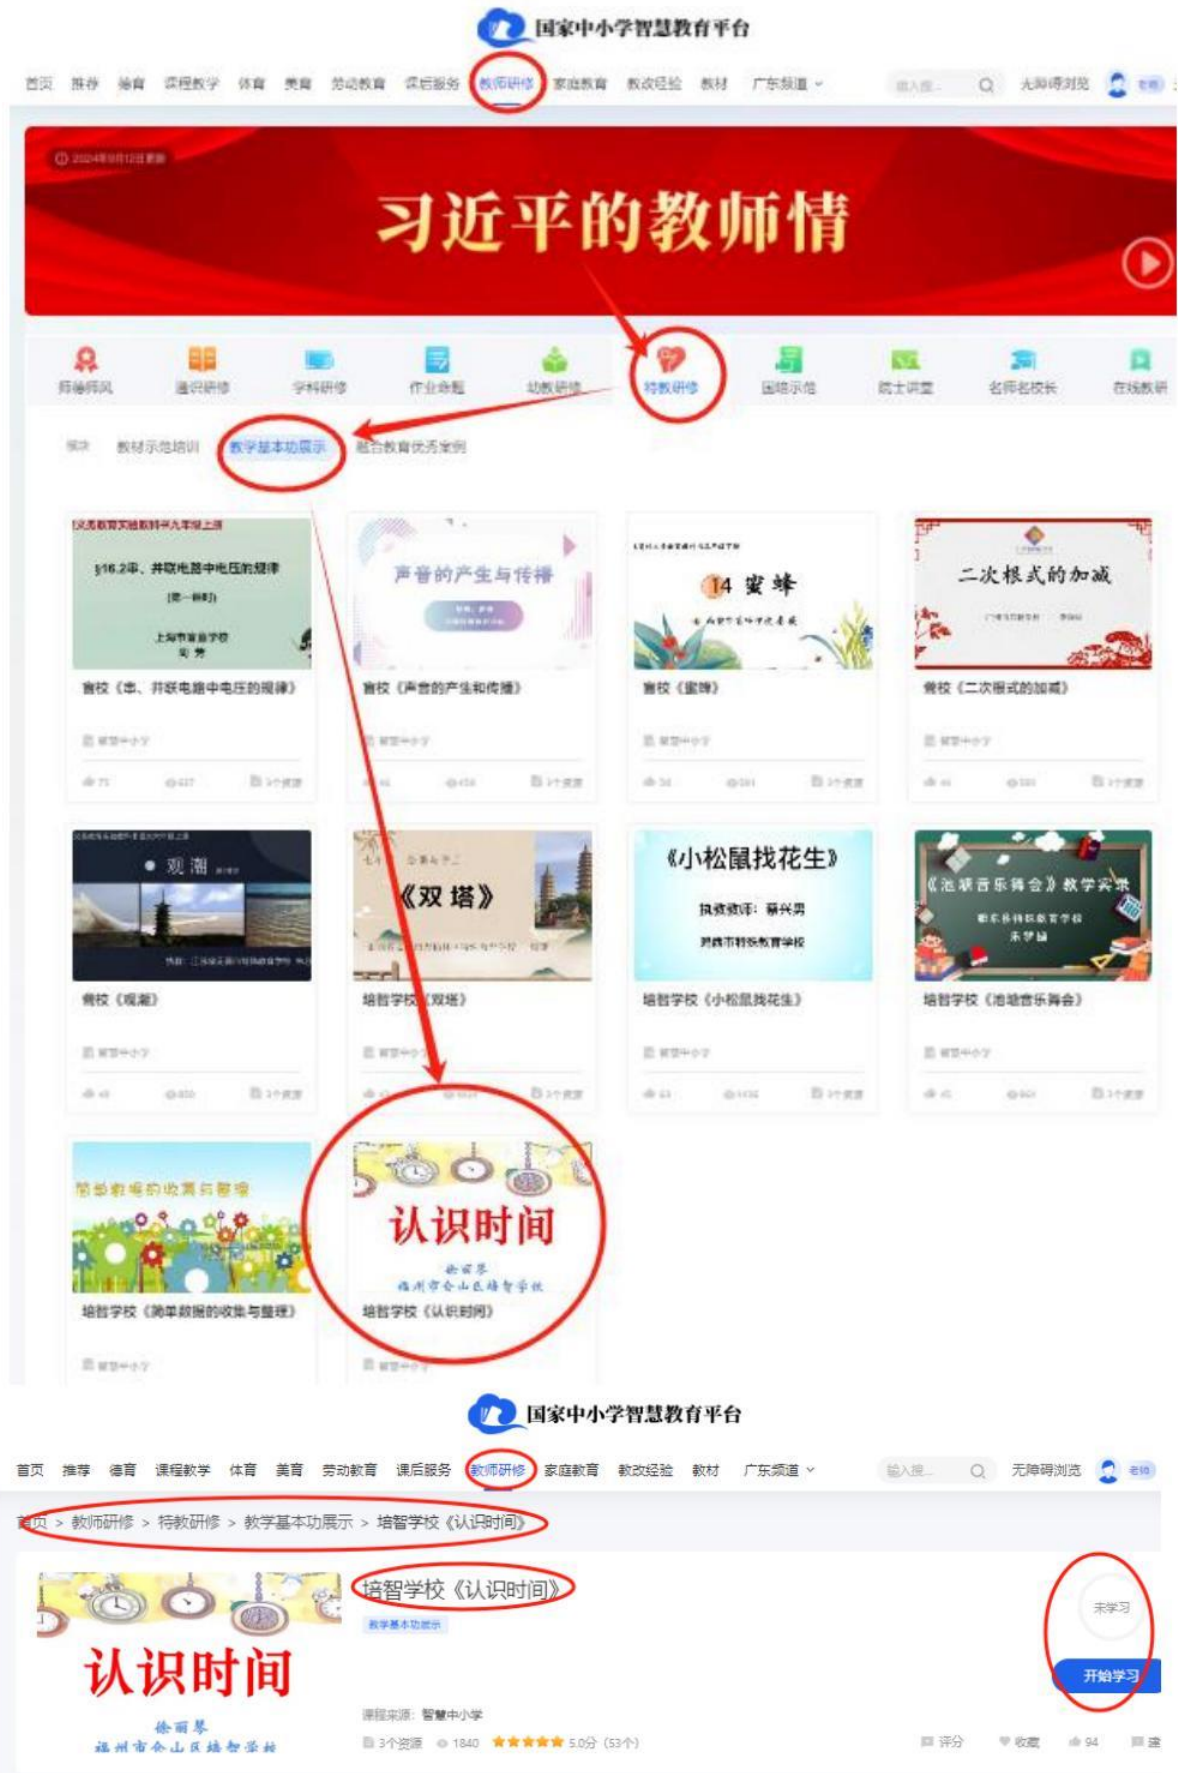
国家中小学智慧教育平台

首页 推荐 德育 课程教学 体育 美育 劳动教育 课后服务 教师研修 家庭教育 教改经验 教材 广东频道 输入搜... 无障碍浏览 老师

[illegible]

习近平的教师情

师德师风 通识研修 学科研修 作业命题 幼教研修 特教研修 国培示范 院士讲堂 名师名校长 在线教研

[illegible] 教材示范培训 教学基本功展示 融合教育优秀案例

§16.2串、并联电路中电压的规律
育校《串、并联电路中电压的规律》

声音的产生与传播
育校《声音的产生和传播》

14 蜜蜂
育校《蜜蜂》

二次根式的加减
育校《二次根式的加减》

观潮
育校《观潮》

《双塔》
培智学校《双塔》

《小松鼠找花生》
执教教师：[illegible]
培智学校《小松鼠找花生》

《池塘音乐舞会》教学实录
培智学校《池塘音乐舞会》

简单数据的收集与整理
培智学校《简单数据的收集与整理》

认识时间
徐丽琴
福州市仓山区培智学校
培智学校《认识时间》

国家中小学智慧教育平台

首页 推荐 德育 课程教学 体育 美育 劳动教育 课后服务 教师研修 家庭教育 教改经验 教材 广东频道 输入搜... 无障碍浏览 老师

首页 > 教师研修 > 特教研修 > 教学基本功展示 > 培智学校《认识时间》

认识时间
徐丽琴
福州市仓山区培智学校

培智学校《认识时间》
教学基本功展示
未学习
开始学习
课程来源：智慧中小学
3个资源 1840 5.0分（53个）
评分 收藏 94